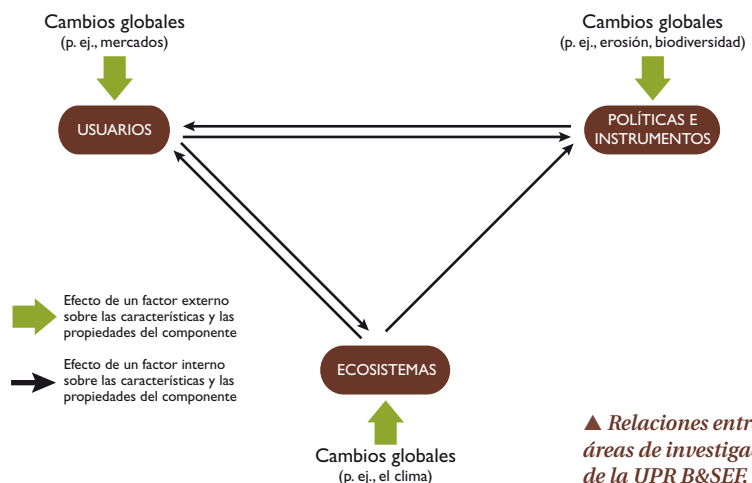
Cambios globales
(p. ej., mercados)

Cambios globales
(p. ej., erosión, biodiversidad)

USUARIOS

POLÍTICAS E INSTRUMENTOS

Efecto de un factor externo sobre las características y las propiedades del componente

Efecto de un factor interno sobre las características y las propiedades del componente

ECOSISTEMAS

Cambios globales
(p. ej., el clima)

▲ Relaciones entr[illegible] áreas de investiga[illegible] de la UPR B&SEF.